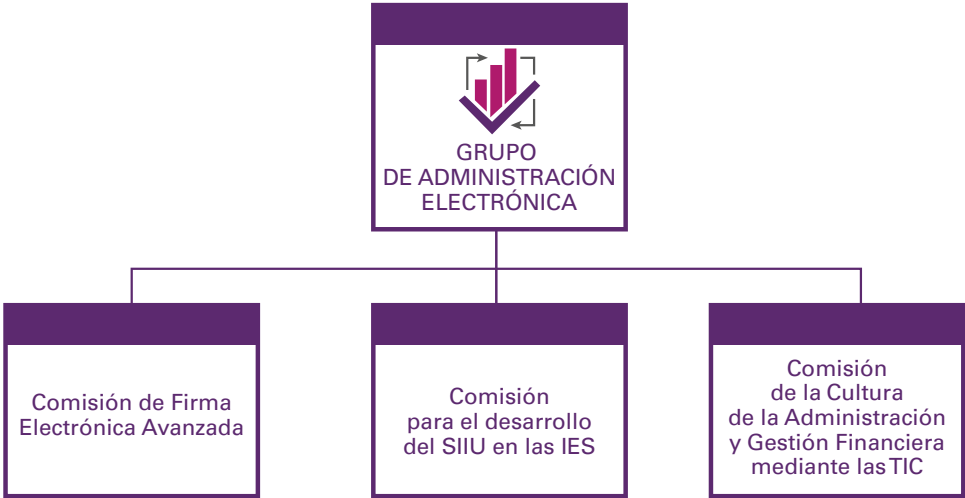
GRUPO DE ADMINISTRACIÓN ELECTRÓNICA

Comisión de Firma Electrónica Avanzada

Comisión para el desarrollo del SIIU en las IES

Comisión de la Cultura de la Administración y Gestión Financiera mediante las TIC